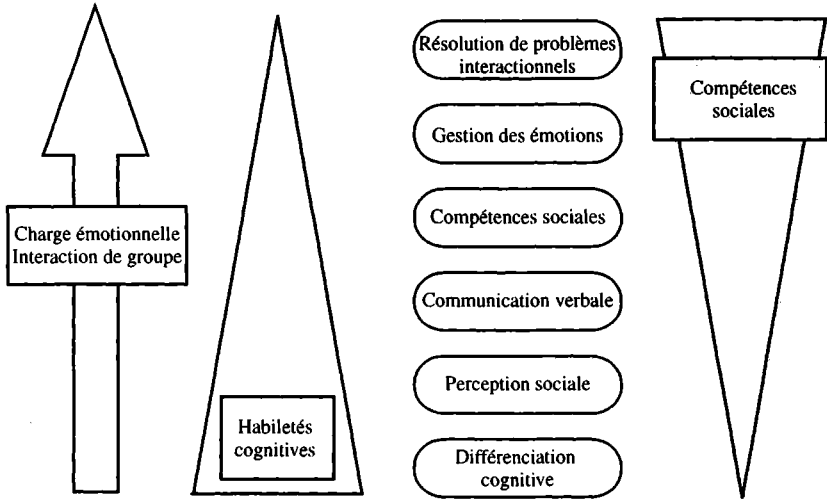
Charge émotionnelle
Interaction de groupe

Habiletés
cognitives

Résolution de problèmes
interactionnels

Gestion des émotions

Compétences sociales

Communication verbale

Perception sociale

Différenciation
cognitive

Compétences
sociales